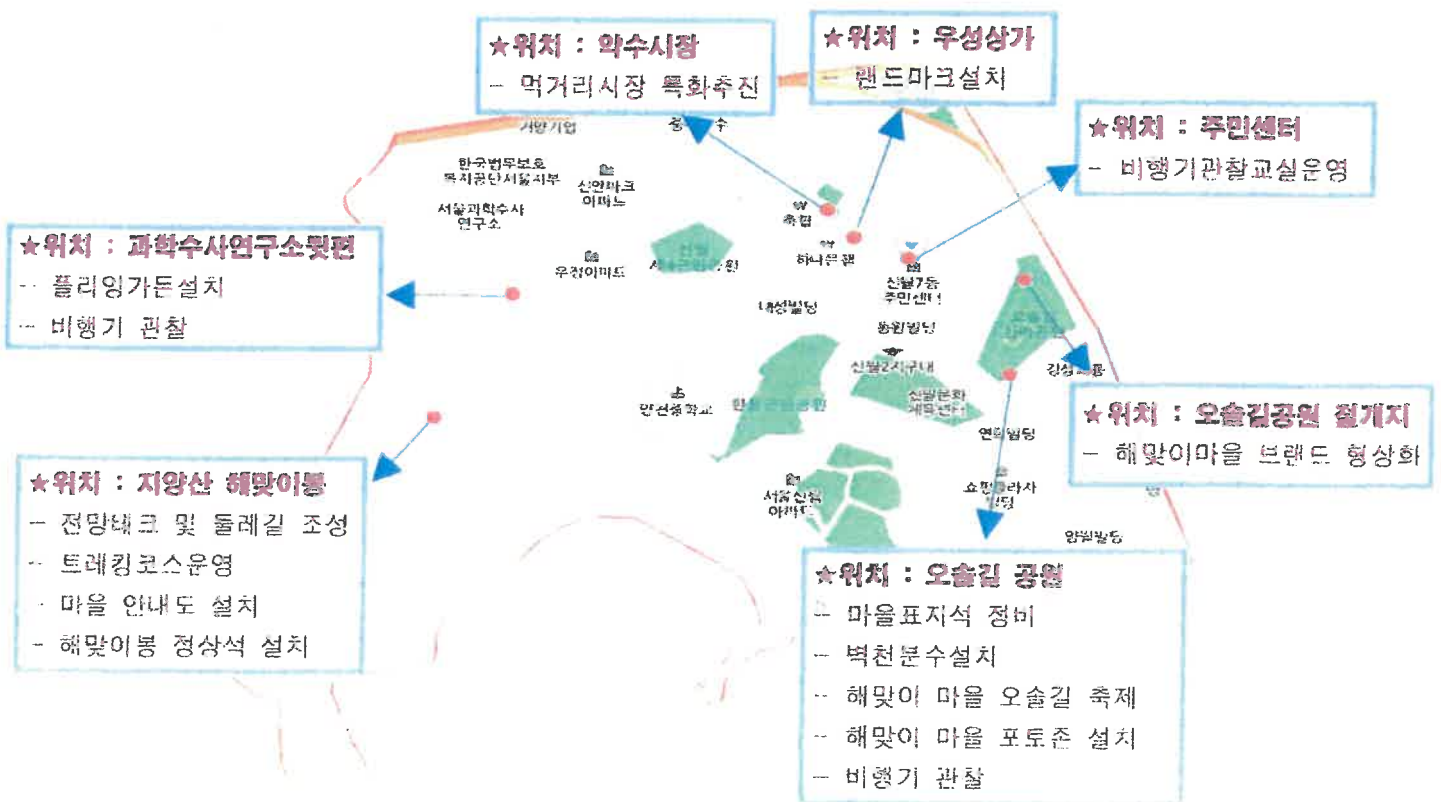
★위치 : 약수시장
– 먹거리시장 특화추진

★위치 : 우성상가
– 랜드마크설치

★위치 : 주민센터
– 비행기관찰교실운영

★위치 : 과학수사연구소뒷편
– 플라잉가든설치
– 비행기 관찰

★위치 : 오솔길공원 절개지
– 해맞이마을 브랜드 형상화

★위치 : 지양산 해맞이봉
– 전망대크 및 둘레길 조성
– 트레킹코스운영
– 마을 안내도 설치
– 해맞이봉 정상석 설치

★위치 : 오솔길 공원
– 마을표지석 정비
– 벽천분수설치
– 해맞이 마을 오솔길 축제
– 해맞이 마을 포토존 설치
– 비행기 관찰

거평기업
한국법무보호복지공단서울지부
신안파크아파트
서울과학수사연구소
우정아파트
축협
하나은행
신월7동주민센터
내성빌딩
동원빌딩
신월2지구내
안선중학교
신월문화체육센터
연희빌딩
서울신월아파트
요한플라자빌딩
양원빌딩
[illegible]